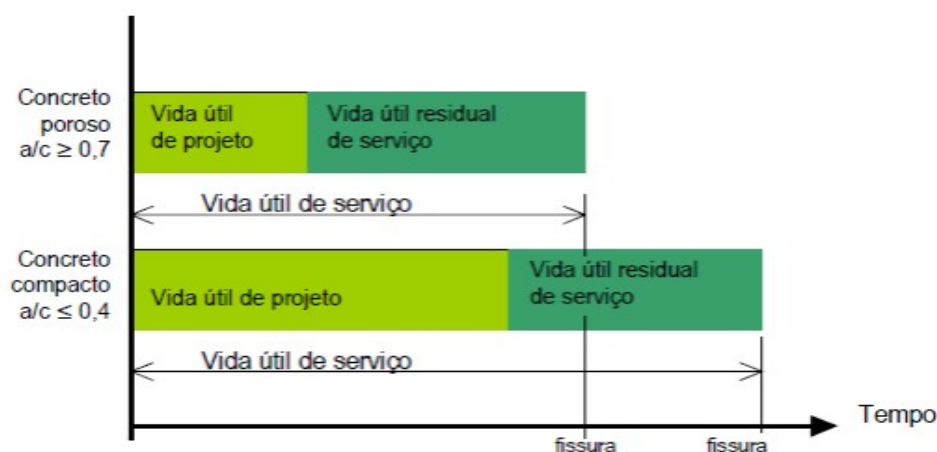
Concreto poroso $a/c \geq 0,7$

Vida útil de projeto

Vida útil residual de serviço

Vida útil de serviço

Concreto compacto $a/c \leq 0,4$

Vida útil de projeto

Vida útil residual de serviço

Vida útil de serviço

Tempo

fissura

fissura